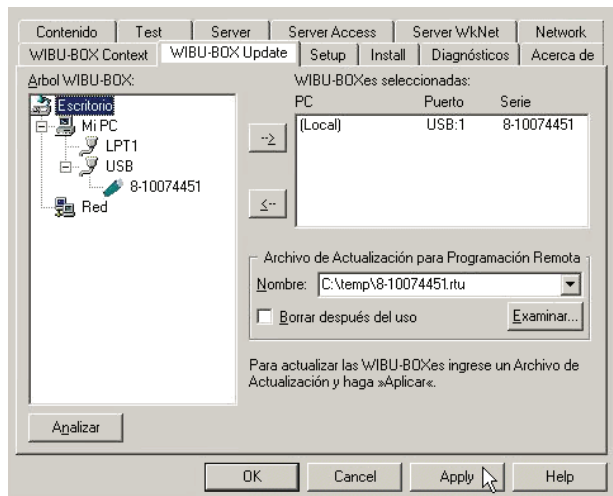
Contenido | Test | Server | Server Access | Server WkNet | Network
WIBU-BOX Context | WIBU-BOX Update | Setup | Install | Diagnósticos | Acerca de

Arbol WIBU-BOX:

Escritorio
Mi PC
LPT1
USB
8-10074451
Red

->
<-

WIBU-BOXes seleccionadas:

| PC | Puerto | Serie |
|---|---|---|
| (Local) | USB:1 | 8-10074451 |

Archivo de Actualización para Programación Remota
Nombre: C:\temp\8-10074451.rtu
Borrar después del uso
Examinar...

Para actualizar las WIBU-BOXes ingrese un Archivo de Actualización y haga »Aplicar«.

Analizar

OK | Cancel | Apply | Help